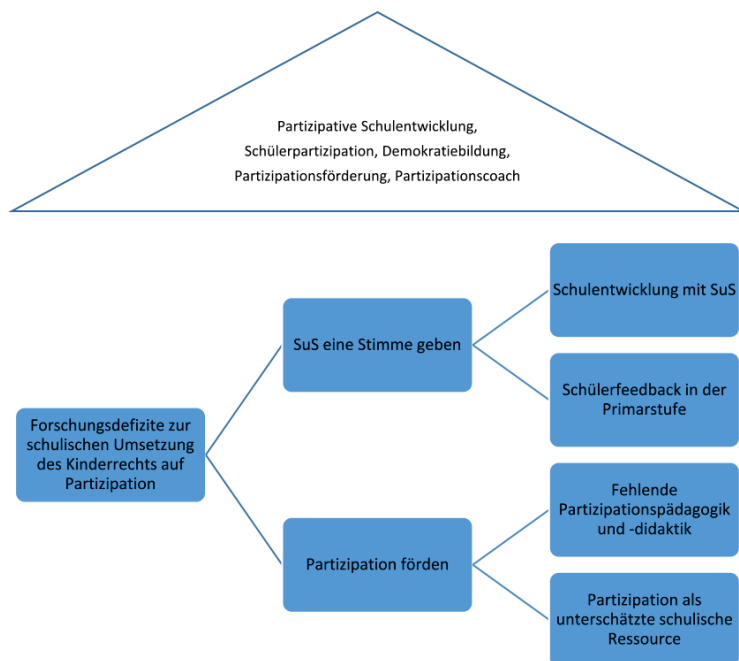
Partizipative Schulentwicklung, Schülerpartizipation, Demokratiebildung, Partizipationsförderung, Partizipationscoach

Forschungsdefizite zur schulischen Umsetzung des Kinderrechts auf Partizipation

SuS eine Stimme geben

Schulentwicklung mit SuS

Schülerfeedback in der Primarstufe

Partizipation förden

Fehlende Partizipationspädagogik und -didaktik

Partizipation als unterschätzte schulische Ressource